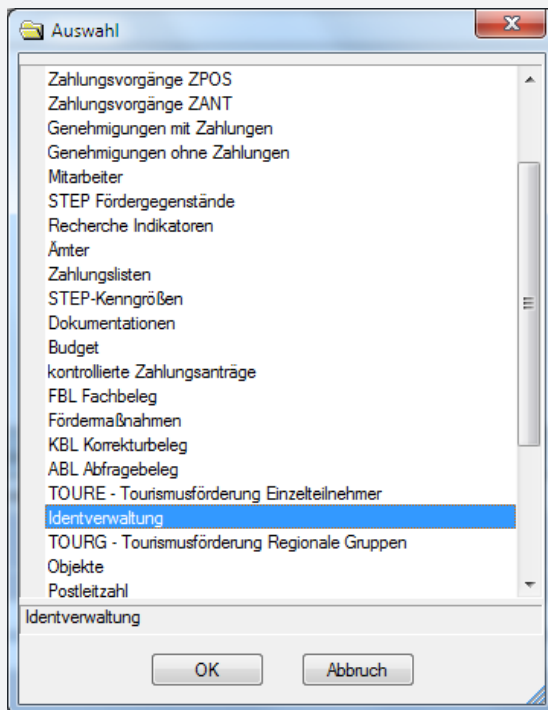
Auswahl

Zahlungsvorgänge ZPOS
Zahlungsvorgänge ZANT
Genehmigungen mit Zahlungen
Genehmigungen ohne Zahlungen
Mitarbeiter
STEP Fördergegenstände
Recherche Indikatoren
Ämter
Zahlungslisten
STEP-Kenngrößen
Dokumentationen
Budget
kontrollierte Zahlungsanträge
FBL Fachbeleg
Fördermaßnahmen
KBL Korrekturbeleg
ABL Abfragebeleg
TOURE - Tourismusförderung Einzelteilnehmer
Identverwaltung
TOURG - Tourismusförderung Regionale Gruppen
Objekte
Postleitzahl

Identverwaltung

OK
Abbruch